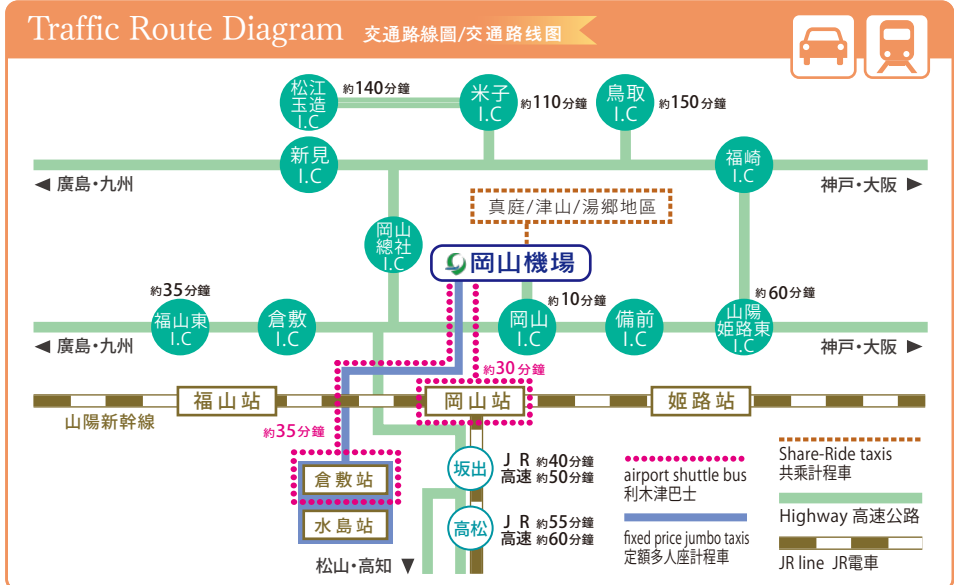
Traffic Route Diagram 交通路線圖/交通路线图

松江玉造 I.C 約140分鐘

米子 I.C 約110分鐘

鳥取 I.C 約150分鐘

新見 I.C

福崎 I.C

◀ 廣島・九州

神戸・大阪 ▶

真庭/津山/湯郷地區

岡山總社 I.C

岡山機場

約35分鐘

福山東 I.C

倉敷 I.C

岡山 I.C 約10分鐘

備前 I.C

山陽姫路東 I.C 約60分鐘

◀ 廣島・九州

神戸・大阪 ▶

約30分鐘

福山站

岡山站

姫路站

山陽新幹線

約35分鐘

倉敷站

水島站

坂出 JR 約40分鐘 高速 約50分鐘

高松 JR 約55分鐘 高速 約60分鐘

松山・高知 ▼

airport shuttle bus 利木津巴士

fixed price jumbo taxis 定額多人座計程車

Share-Ride taxis 共乘計程車

Highway 高速公路

JR line JR電車